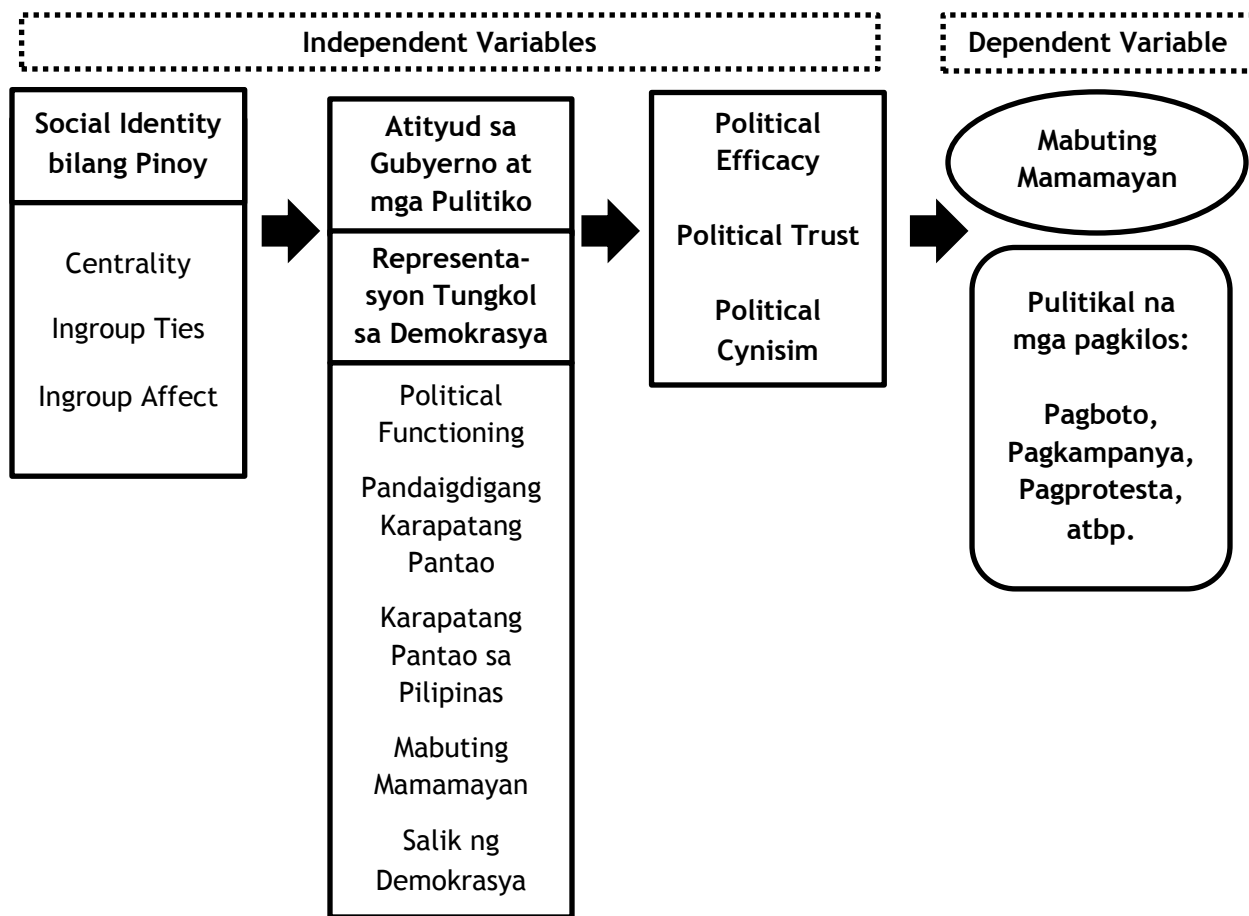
Independent Variables

Dependent Variable

Social Identity bilang Pinoy

Centrality

Ingroup Ties

Ingroup Affect

Atityud sa Gubyerno at mga Pulitiko

Representasyon Tungkol sa Demokrasya

Political Functioning

Pandaigdigang Karapatang Pantao

Karapatang Pantao sa Pilipinas

Mabuting Mamamayan

Salik ng Demokrasya

Political Efficacy

Political Trust

Political Cynisim

Mabuting Mamamayan

Pulitikal na mga pagkilos:

Pagboto, Pagkampanya, Pagprotesta, atbp.